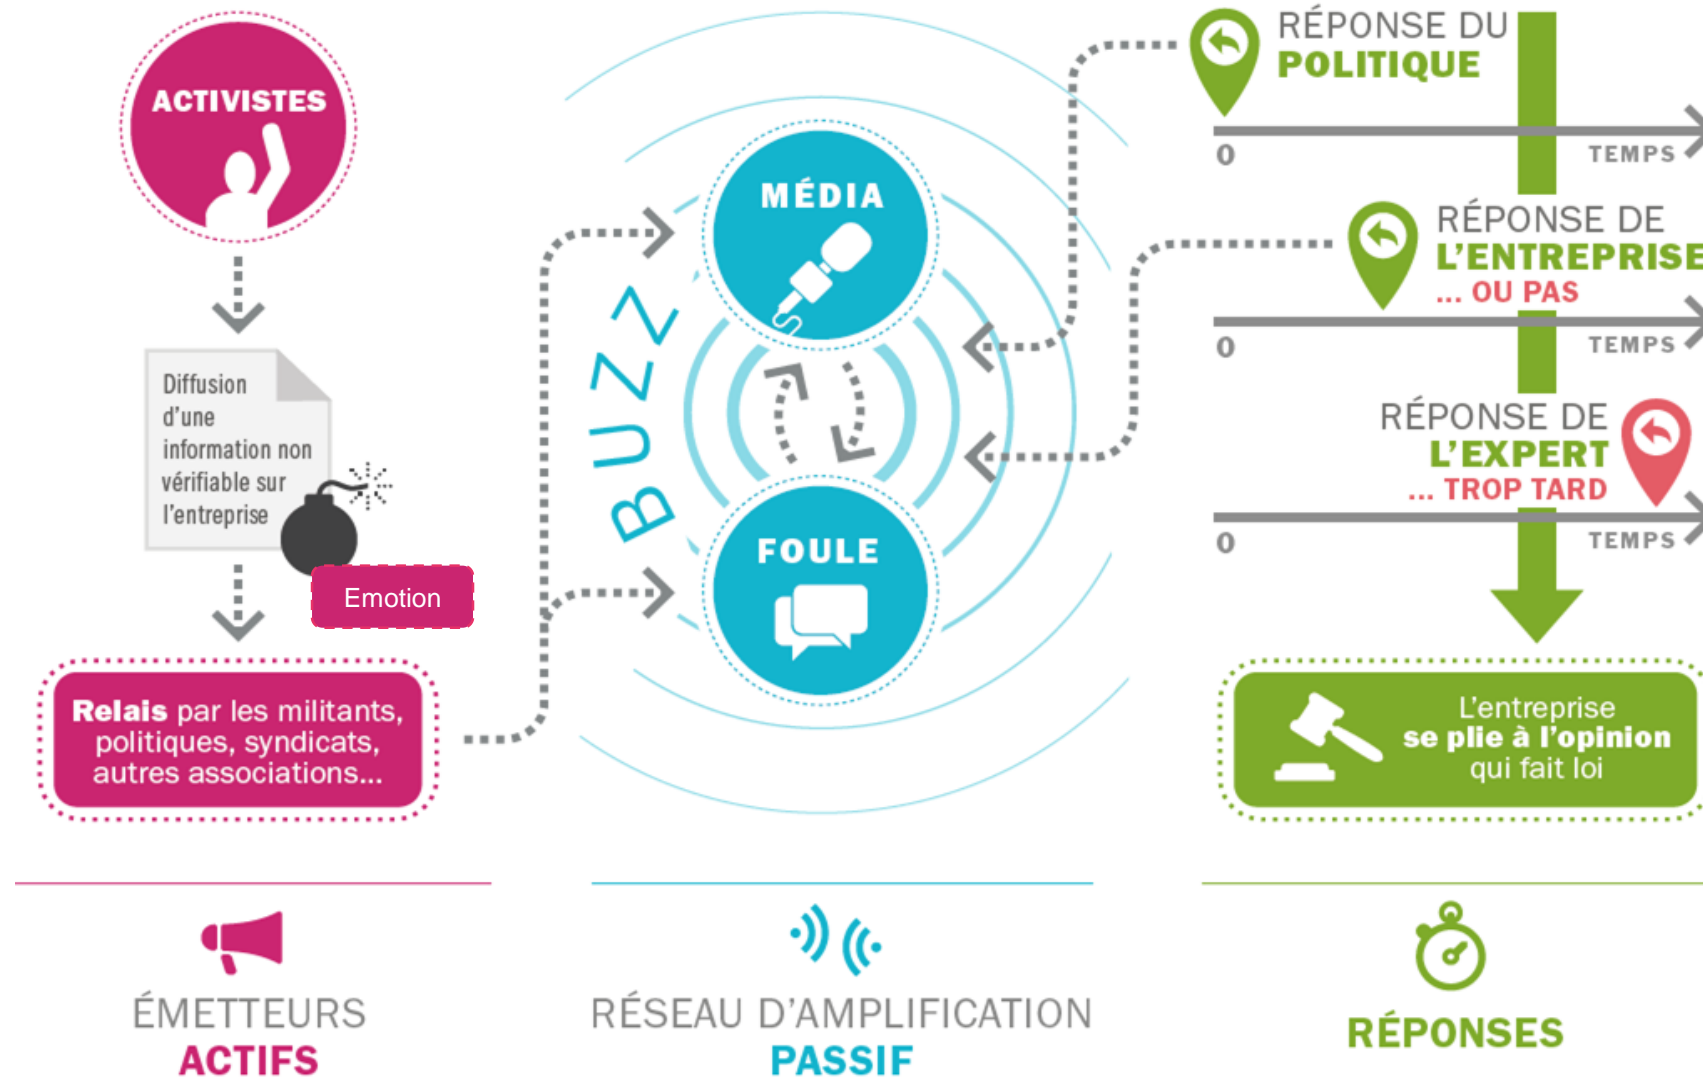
ACTIVISTES

Diffusion d'une information non vérifiable sur l'entreprise

Emotion

Relais par les militants, politiques, syndicats, autres associations...

BUZZ

MÉDIA

FOULE

RÉPONSE DU POLITIQUE

0

TEMPS

RÉPONSE DE L'ENTREPRISE ... OU PAS

0

TEMPS

RÉPONSE DE L'EXPERT ... TROP TARD

0

TEMPS

L'entreprise se plie à l'opinion qui fait loi

ÉMETTEURS ACTIFS

RÉSEAU D'AMPLIFICATION PASSIF

RÉPONSES